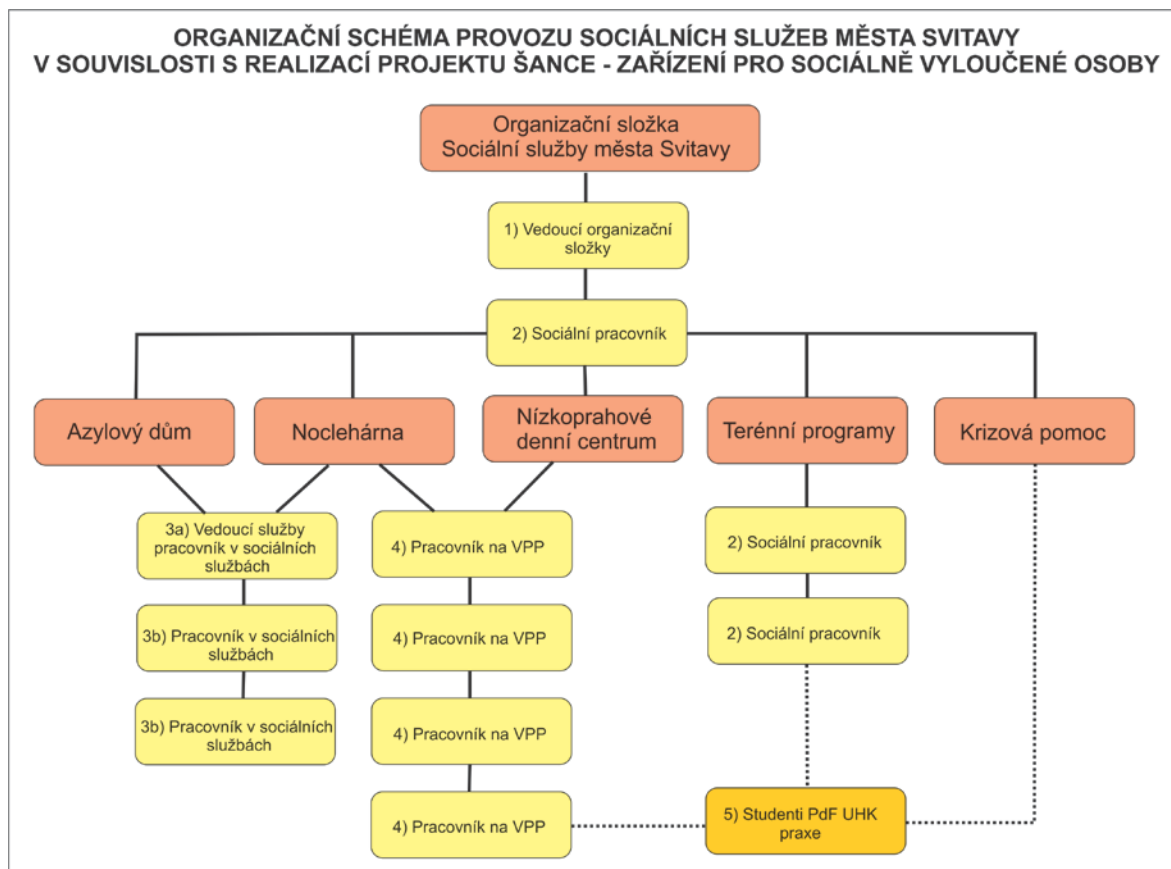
ORGANIZAČNÍ SCHÉMA PROVOZU SOCIÁLNÍCH SLUŽEB MĚSTA SVITAVY
V SOUVISLOSTI S REALIZACÍ PROJEKTU ŠANCE - ZAŘÍZENÍ PRO SOCIÁLNĚ VYLOUČENÉ OSOBY

Organizační složka
Sociální služby města Svitavy

1) Vedoucí organizační složky

2) Sociální pracovník

Azylový dům

Noclehárna

Nízkoprahové denní centrum

Terénní programy

Krizová pomoc

3a) Vedoucí služby pracovník v sociálních službách

3b) Pracovník v sociálních službách

3b) Pracovník v sociálních službách

4) Pracovník na VPP

4) Pracovník na VPP

4) Pracovník na VPP

4) Pracovník na VPP

2) Sociální pracovník

2) Sociální pracovník

5) Studenti PdF UHK praxe